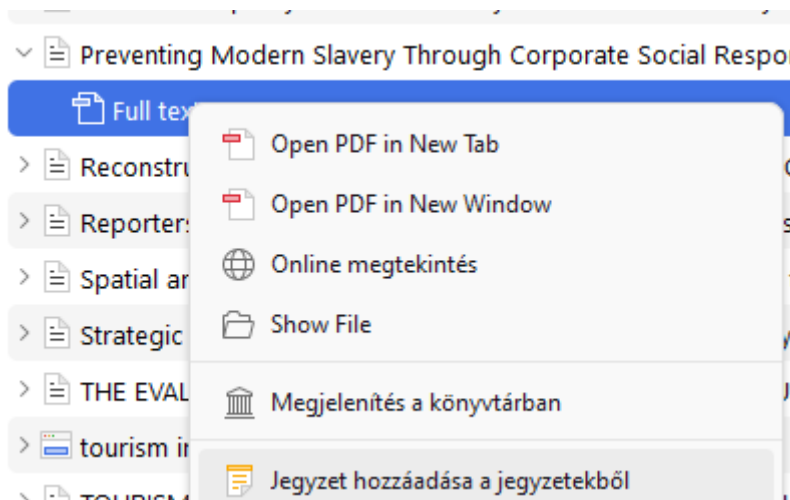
Preventing Modern Slavery Through Corporate Social Respo

Full tex

Reconstru

Reporters

Spatial ar

Strategic

THE EVAL

tourism ir

Open PDF in New Tab

Open PDF in New Window

Online megtekintés

Show File

Megjelenítés a könyvtárban

Jegyzet hozzáadása a jegyzetekből